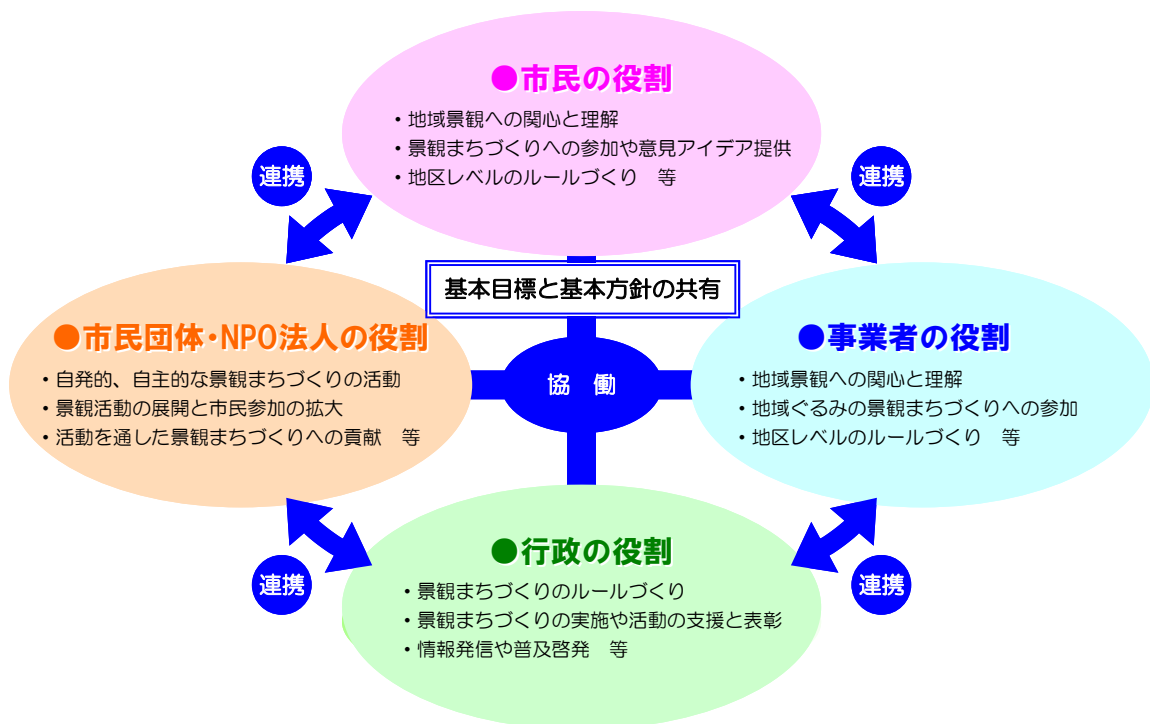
●市民の役割

・地域景観への関心と理解
・景観まちづくりへの参加や意見アイデア提供
・地区レベルのルールづくり　等

連携

連携

基本目標と基本方針の共有

●市民団体・NPO法人の役割

・自発的、自主的な景観まちづくりの活動
・景観活動の展開と市民参加の拡大
・活動を通した景観まちづくりへの貢献　等

協　働

●事業者の役割

・地域景観への関心と理解
・地域ぐるみの景観まちづくりへの参加
・地区レベルのルールづくり　等

●行政の役割

・景観まちづくりのルールづくり
・景観まちづくりの実施や活動の支援と表彰
・情報発信や普及啓発　等

連携

連携